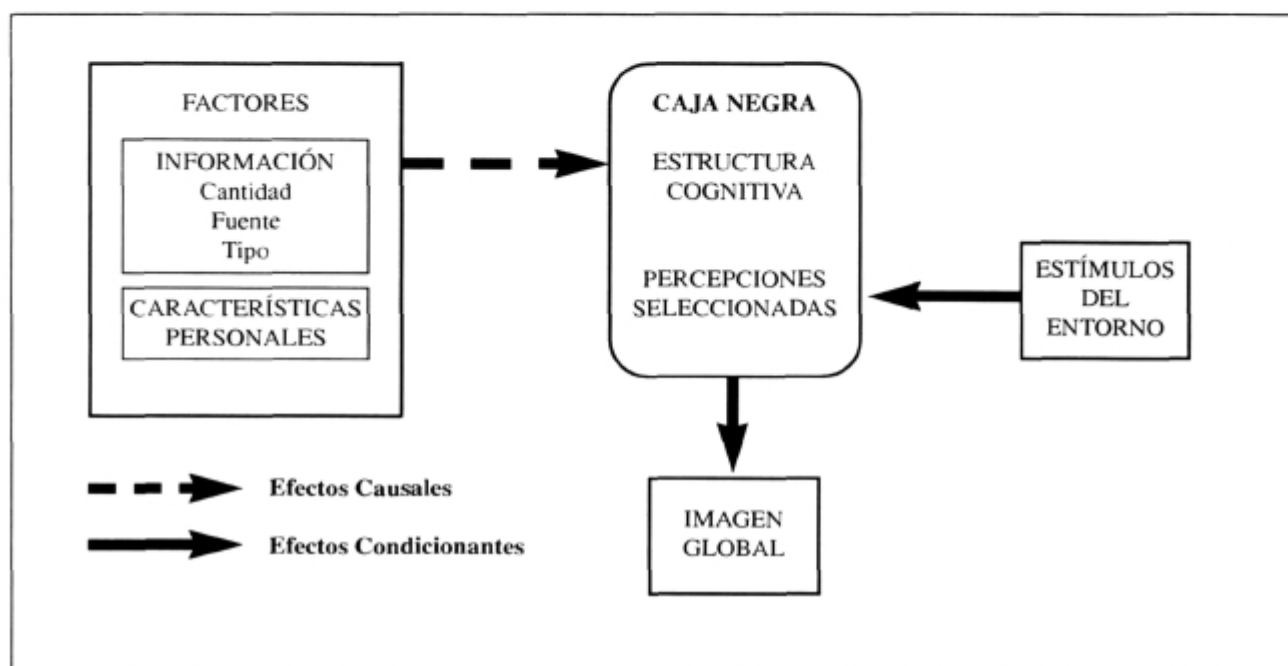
FACTORES

INFORMACIÓN
Cantidad
Fuente
Tipo

CARACTERÍSTICAS PERSONALES

CAJA NEGRA

ESTRUCTURA COGNITIVA

PERCEPCIONES SELECCIONADAS

ESTÍMULOS DEL ENTORNO

IMAGEN GLOBAL

Efectos Causales

Efectos Condicionantes